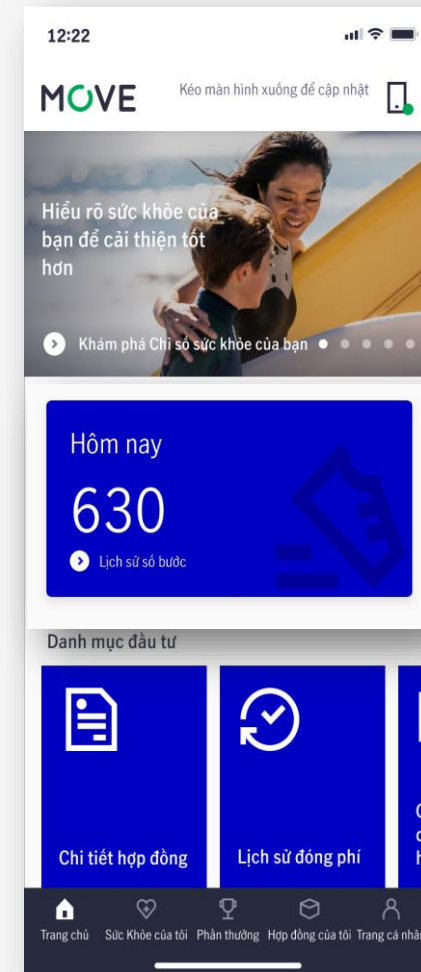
12:22

MOVE

Kéo màn hình xuống để cập nhật

Hiểu rõ sức khỏe của bạn để cải thiện tốt hơn

Khám phá Chỉ số sức khỏe của bạn

Hôm nay

630

Lịch sử số bước

Danh mục đầu tư

Chi tiết hợp đồng

Lịch sử đóng phí

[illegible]

Trang chủ
Sức Khỏe của tôi
Phần thưởng
Hợp đồng của tôi
Trang cá nhân